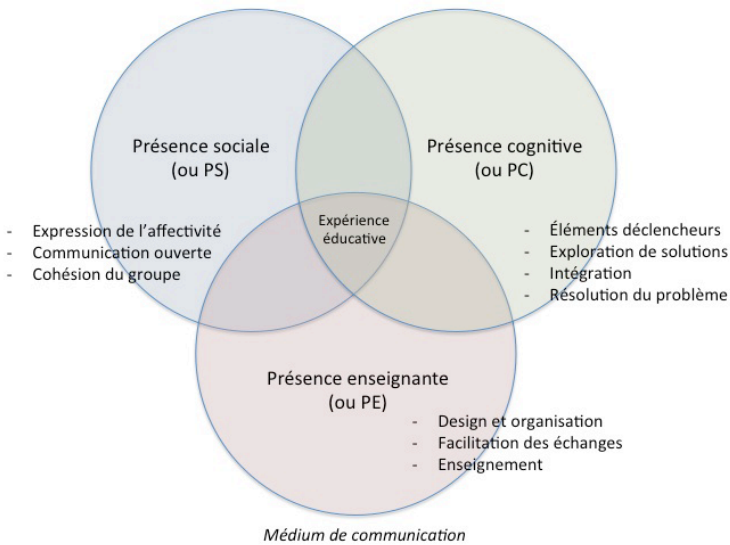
Présence sociale
(ou PS)

Présence cognitive
(ou PC)

- Expression de l'affectivité
- Communication ouverte
- Cohésion du groupe

Expérience éducative

- Éléments déclencheurs
- Exploration de solutions
- Intégration
- Résolution du problème

Présence enseignante
(ou PE)

- Design et organisation
- Facilitation des échanges
- Enseignement

Médium de communication